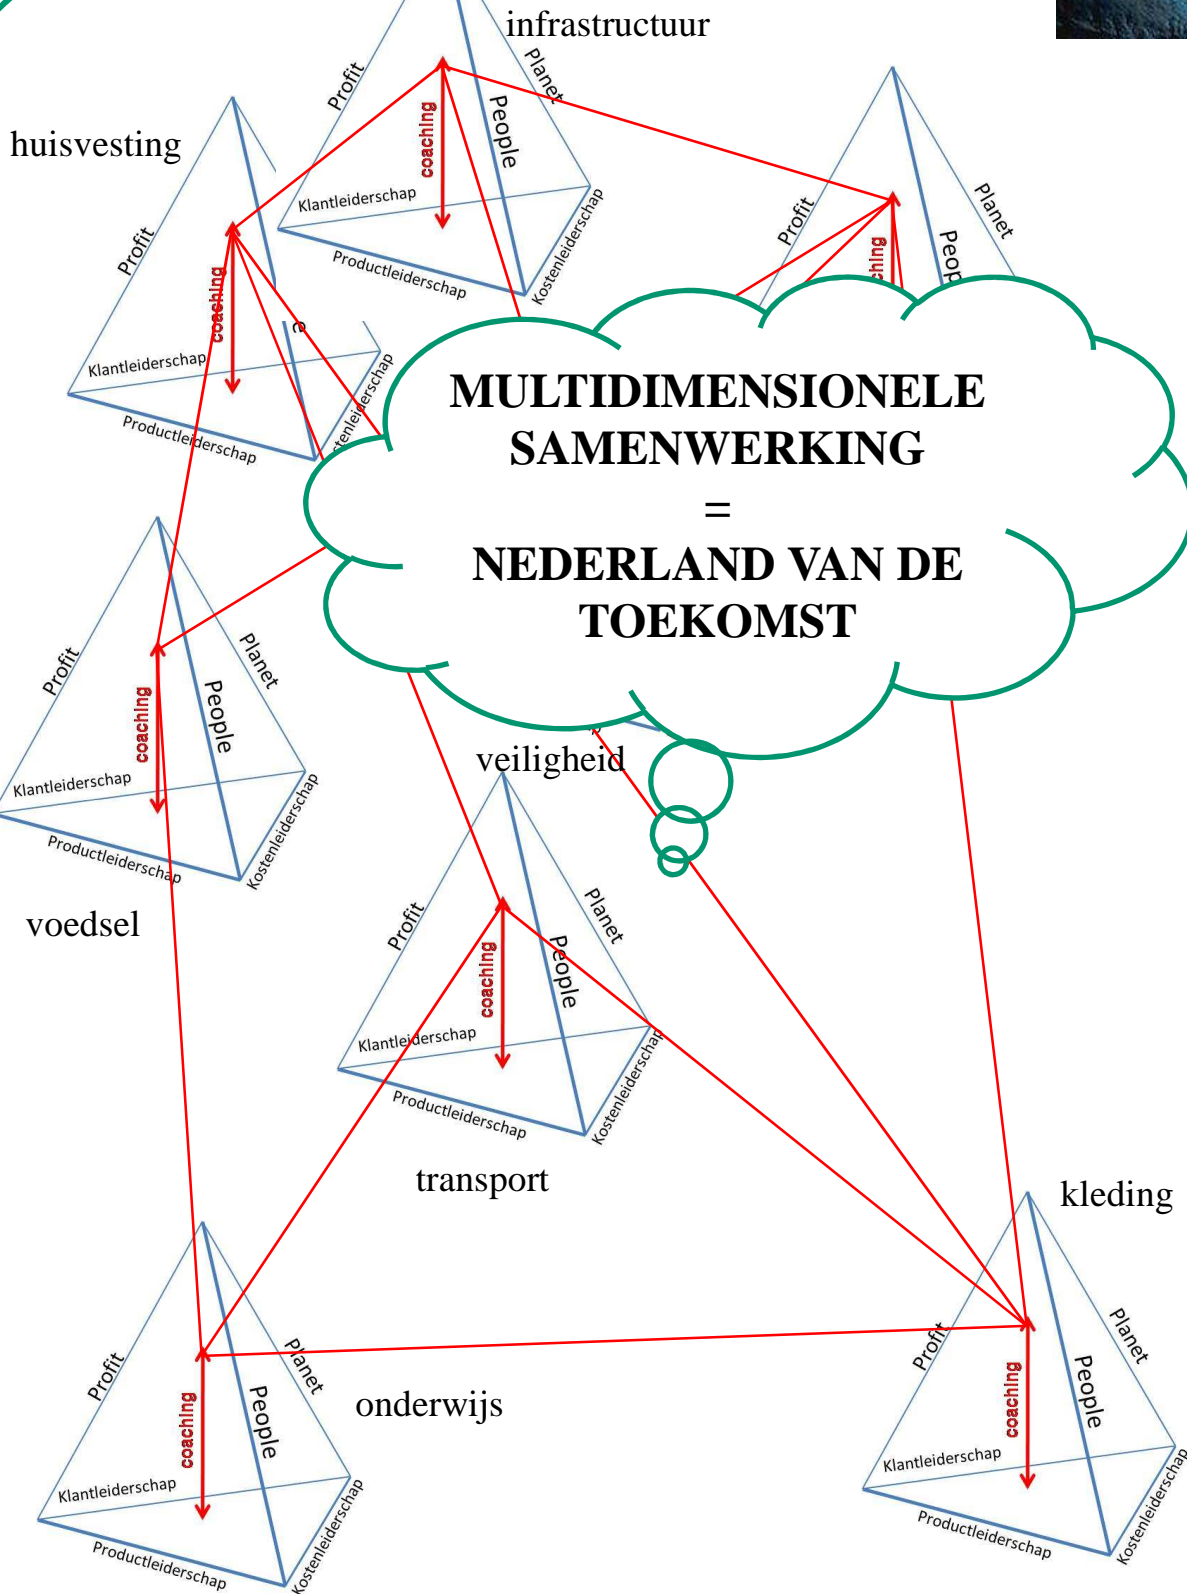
infrastructuur

huisvesting

Profit
Planet
People
coaching
Klantleiderschap
Productleiderschap
Kostenleiderschap

Profit
coaching
Klantleiderschap
Productleiderschap
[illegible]stenleiderschap

Profit
Planet
Peop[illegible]
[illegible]ching

MULTIDIMENSIONELE SAMENWERKING
=
NEDERLAND VAN DE TOEKOMST

Profit
Planet
People
coaching
Klantleiderschap
Productleiderschap
Kostenleiderschap

voedsel

veiligheid

Profit
Planet
People
coaching
Klantleiderschap
Productleiderschap
Kostenleiderschap

transport

kleding

Profit
Planet
People
coaching
Klantleiderschap
Productleiderschap
Kostenleiderschap

onderwijs

Profit
Planet
People
coaching
Klantleiderschap
Productleiderschap
Kostenleiderschap